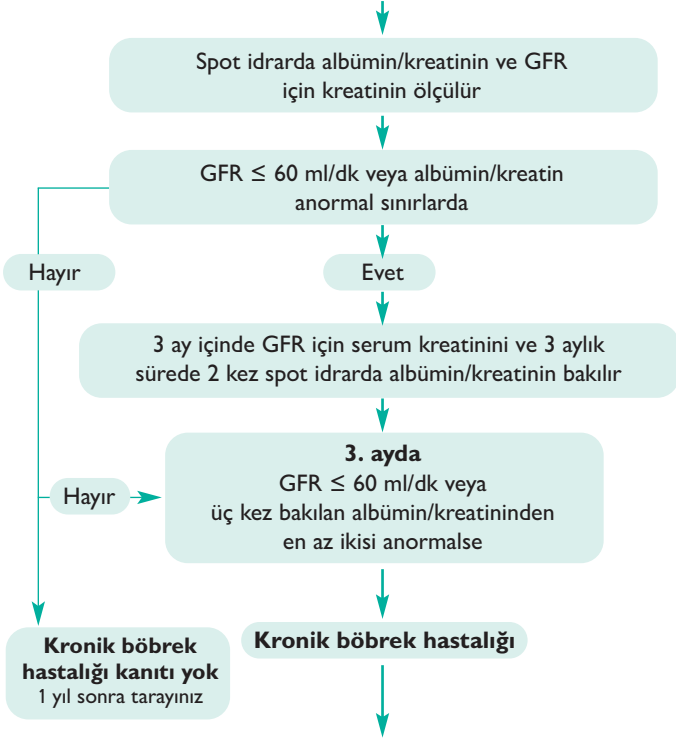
Spot idrarda albümin/kreatinin ve GFR için kreatinin ölçülür

GFR ≤ 60 ml/dk veya albümin/kreatin anormal sınırlarda

Hayır

Evet

3 ay içinde GFR için serum kreatinini ve 3 aylık sürede 2 kez spot idrarda albümin/kreatinin bakılır

Hayır

**3. ayda**
GFR ≤ 60 ml/dk veya üç kez bakılan albümin/kreatininden en az ikisi anormalse

**Kronik böbrek hastalığı kanıtı yok**
1 yıl sonra tarayınız

**Kronik böbrek hastalığı**